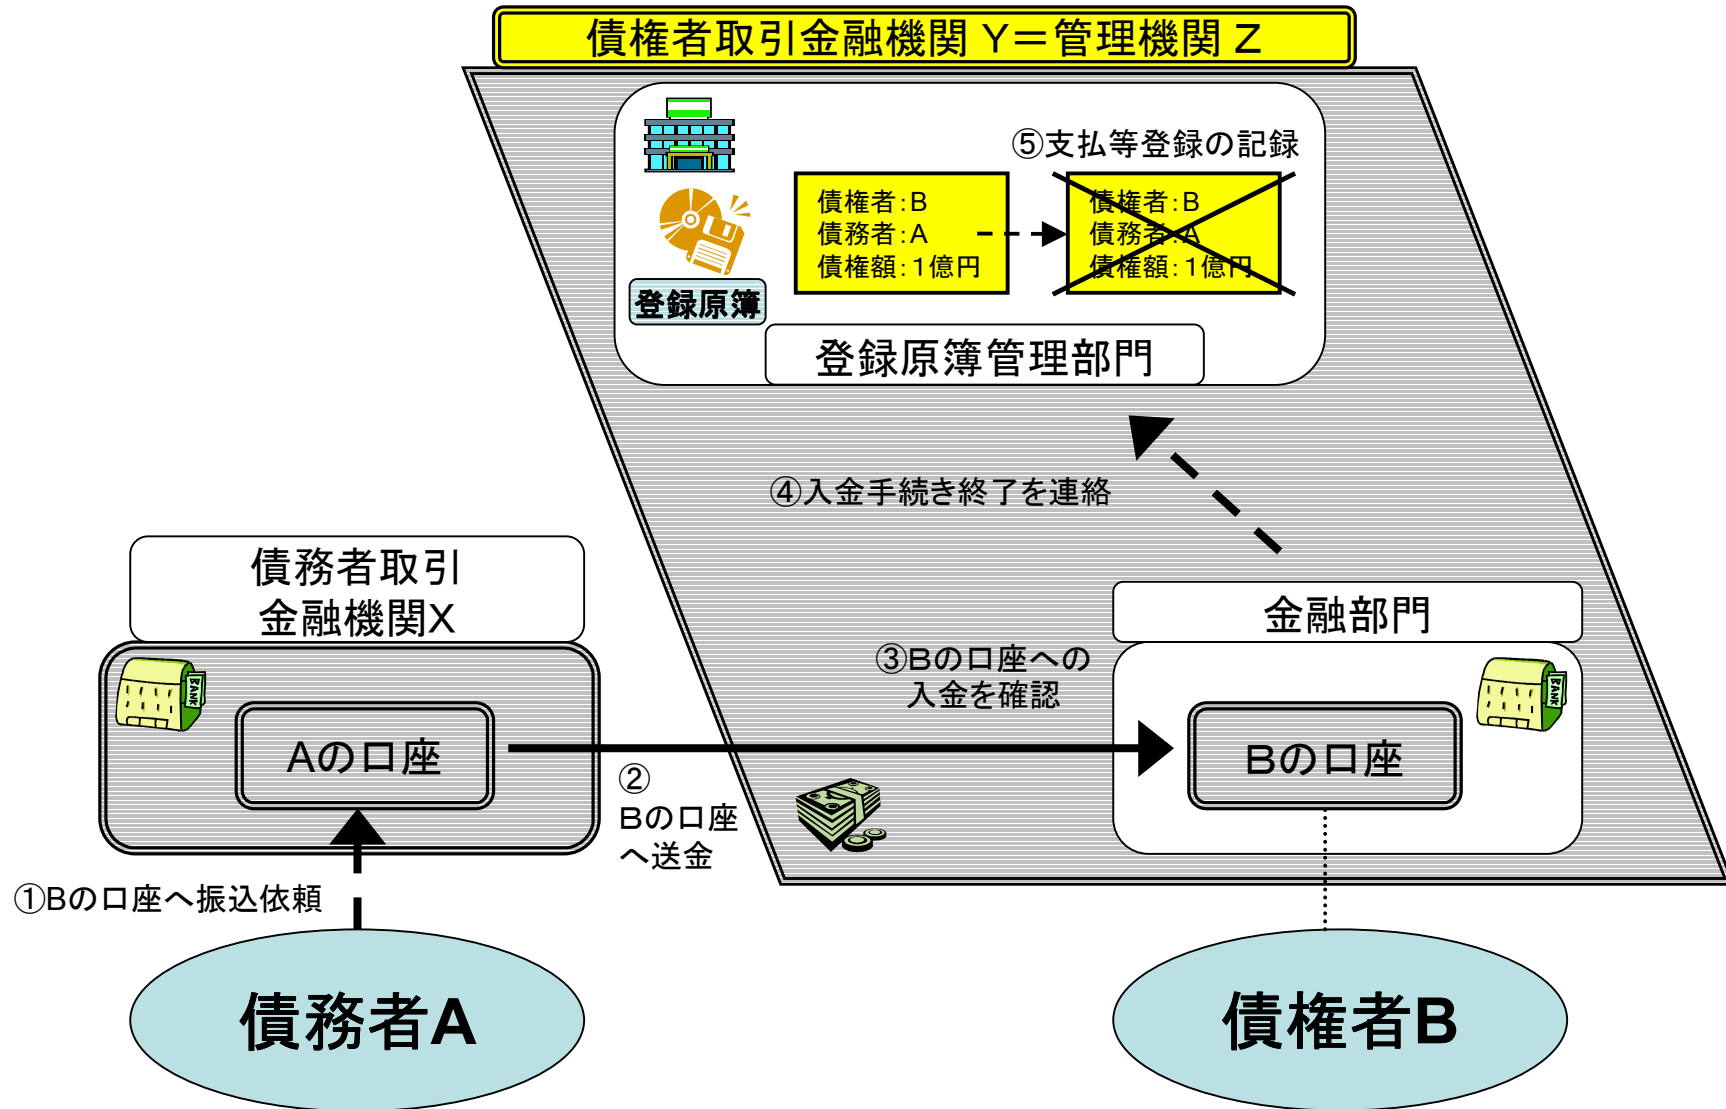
債権者取引金融機関 Y＝管理機関 Z

⑤支払等登録の記録

債権者:B
債務者:A
債権額:1億円

債権者:B
債務者:A
債権額:1億円

登録原簿

登録原簿管理部門

④入金手続き終了を連絡

債務者取引
金融機関X

金融部門

BANK

Aの口座

③Bの口座への
入金を確認

BANK

Bの口座

②
Bの口座
へ送金

①Bの口座へ振込依頼

債務者A

債権者B